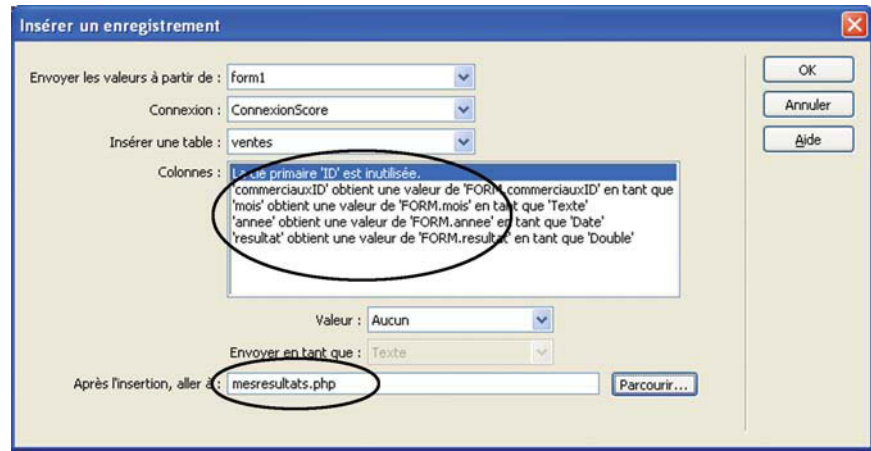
Insérer un enregistrement

Envoyer les valeurs à partir de : form1

Connexion : ConnexionScore

Insérer une table : ventes

Colonnes : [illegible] primaire 'ID' est inutilisée.
'commerciauxID' obtient une valeur de 'FORM.commerciauxID' en tant que
'mois' obtient une valeur de 'FORM.mois' en tant que 'Texte'
'annee' obtient une valeur de 'FORM.annee' en tant que 'Date'
'resultat' obtient une valeur de 'FORM.resultat' en tant que 'Double'

Valeur : Aucun

Envoyer en tant que : Texte

Après l'insertion, aller à : mesresultats.php

Parcourir...

OK

Annuler

Aide